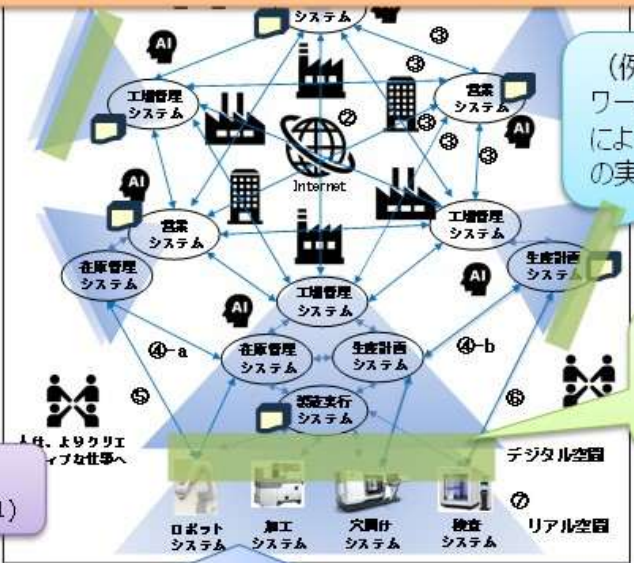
システム

AI

③

工場管理システム

③

営業システム

②

③

AI

③

Internet

AI

営業システム

工場管理システム

在庫管理システム

生産計画システム

AI

工場管理システム

AI

AI

④-a

在庫管理システム

生産計画システム

④-b

⑤

製造実行システム

⑥

人は、よりクリエイティブな仕事へ

デジタル空間

1)

⑦

ロボットシステム

加工システム

穴開けシステム

検査システム

リアル空間

（例
ワー
によ
の実